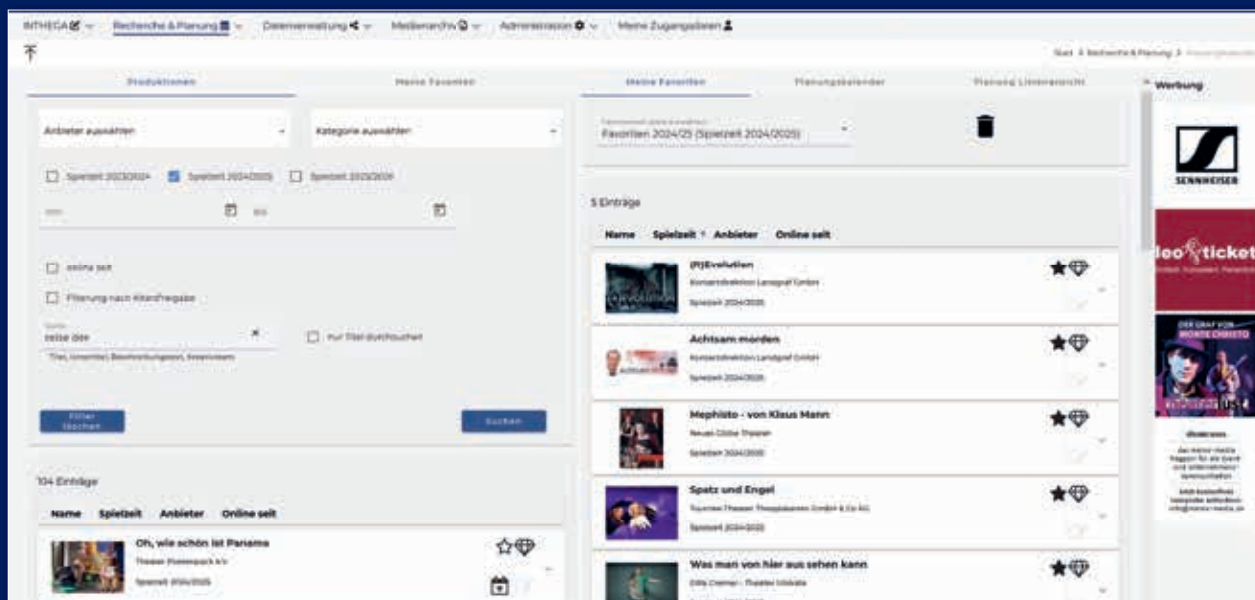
INTHEGA Recherche & Planung Datenverwaltung Medienarchiv Administration Meine Zugangsdaten

Start > Recherche & Planung > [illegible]

Produktionen | Meine Favoriten | Meine Favoriten | Planungskalender | Planung Listenansicht

Werbung

Anbieter auswählen

Kategorie auswählen

Spielzeit 2023/2024 Spielzeit 2024/2025 Spielzeit 2025/2026

von bis

online seit

Filterung nach Abendfreigabe

Suche
reise des

Titel, Untertitel, Beschreibungstext, Ensemble

nur Titel durchsuchen

Filter löschen

Suchen

104 Einträge

Name Spielzeit Anbieter Online seit

Oh, wie schön ist Panama
Theater Pusteblume e.V.
Spielzeit 2024/2025

Favoritenliste auswählen
Favoriten 2024/25 (Spielzeit 2024/2025)

5 Einträge

Name Spielzeit Anbieter Online seit

(R)Evolution
Konzertdirektion Landgraf GmbH
Spielzeit 2024/2025

Achtsam morden
Konzertdirektion Landgraf GmbH
Spielzeit 2024/2025

Mephisto - von Klaus Mann
Neues Globe Theater
Spielzeit 2024/2025

Spatz und Engel
Tournee-Theater Thespiskarren GmbH & Co KG
Spielzeit 2024/2025

Was man von hier aus sehen kann
Eille Cremer - Theater Ulrikata
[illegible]

SENNHEISER

leo ticket

DER GRAF VON MONTE CHRISTO

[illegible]